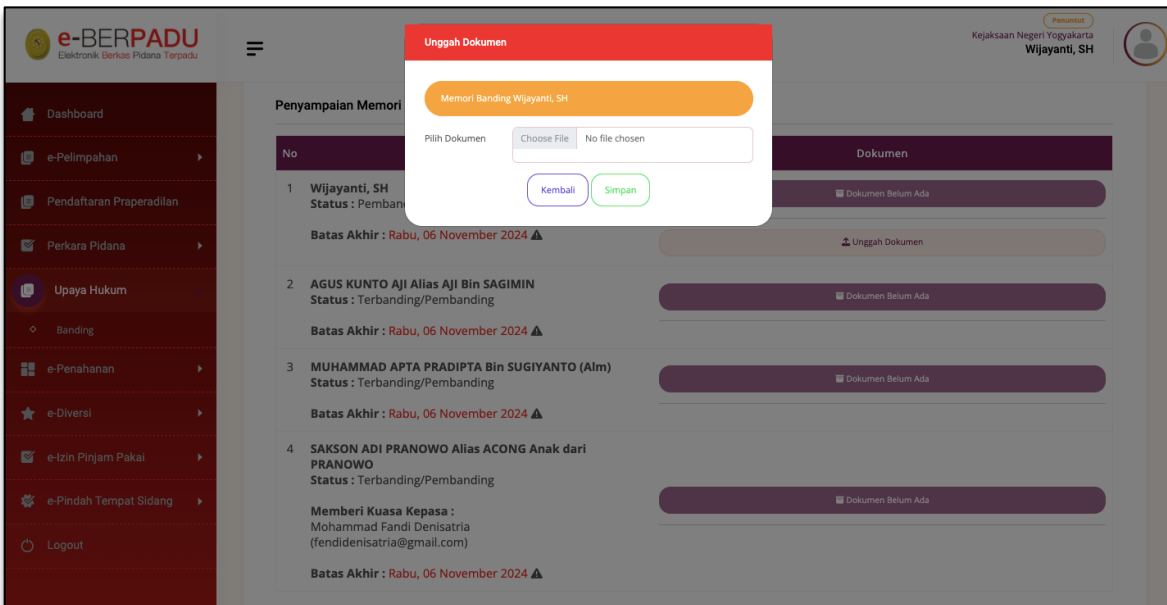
e-BERPADU
Elektronik Berkas Pidana Terpadu

Penuntut
Kejaksaan Negeri Yogyakarta
Wijayanti, SH

Dashboard
e-Pelimpahan
Pendaftaran Praperadilan
Perkara Pidana
Upaya Hukum
Banding
e-Penahanan
e-Diversi
e-Izin Pinjam Pakai
e-Pindah Tempat Sidang
Logout

Unggah Dokumen

Memori Banding Wijayanti, SH

Pilih Dokumen Choose File No file chosen

Kembali Simpan

Penyampaian Memori

| No | | Dokumen |
|---|---|---|
| 1 | Wijayanti, SH Status : Pemband | Dokumen Belum Ada |
| | Batas Akhir : Rabu, 06 November 2024 | Unggah Dokumen |
| 2 | AGUS KUNTO AJI Alias AJI Bin SAGIMIN Status : Terbanding/Pembanding | Dokumen Belum Ada |
| | Batas Akhir : Rabu, 06 November 2024 | |
| 3 | MUHAMMAD APTA PRADIPTA Bin SUGIYANTO (Alm) Status : Terbanding/Pembanding | Dokumen Belum Ada |
| | Batas Akhir : Rabu, 06 November 2024 | |
| 4 | SAKSON ADI PRANOWO Alias ACONG Anak dari PRANOWO Status : Terbanding/Pembanding | Dokumen Belum Ada |
| | Memberi Kuasa Kepasa : Mohammad Fandi Denisatria (fendidenisatria@gmail.com) | |
| | Batas Akhir : Rabu, 06 November 2024 | |